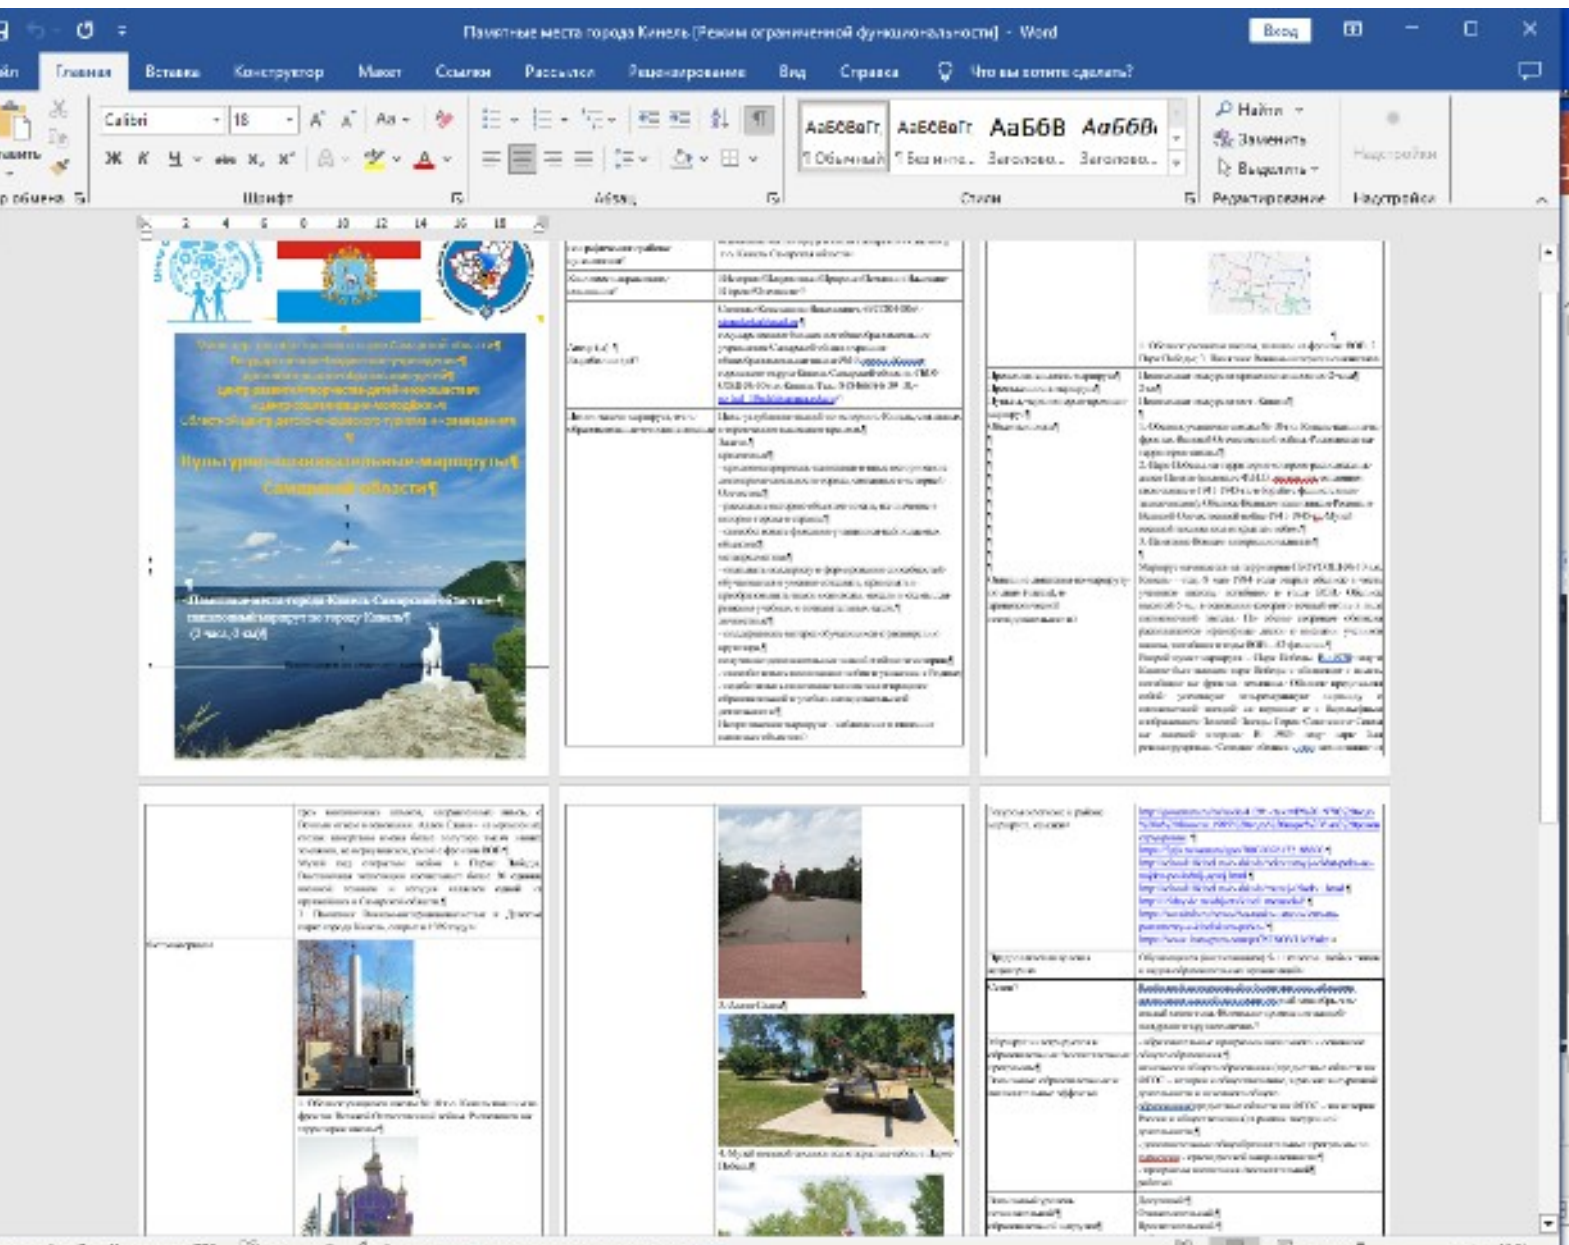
Памятные места города Кинель [Режим ограниченной функциональности] - Word

Вход

йл Главная Вставка Конструктор Макет Ссылки Рассылки Рецензирование Вид Справка Что вы хотите сделать?

Calibri 18

Ж К Ч

АаБбВвГг АаБбВвГг АаБбВ АаБбВ

¶ Обычный ¶ Без инте... Заголово... Заголово...

Найти Заменить Выделить

р обмена Шрифт Абзац Стили Редактирование Надстройки

Культурно-познавательные маршруты Самарской области

Памятные места города Кинель Самарской области

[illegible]

1. Обелиск умершим от ран воинам. Великой Отечественной войны.

3. Аллея Славы

4. Музей военной техники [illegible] Парк Победы